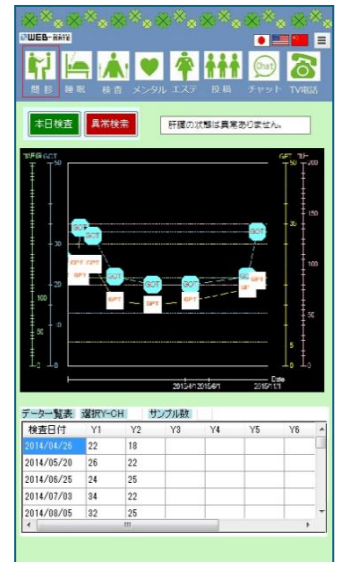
WEB-RATE

問診 睡眠 検査 メンタル エステ 投稿 チャット TV電話

Chat

本日検査 異常検索

肝臓の状態は異常ありません。

γ-GTP GOT
GPT TG

GOT GPT

2013年 2014年 2015年
Date

データー覧表 選択Y-CH サンプル数

| 検査日付 | Y1 | Y2 | Y3 | Y4 | Y5 | Y6 |
|---|---|---|---|---|---|---|
| 2014/04/26 | 22 | 18 | | | | |
| 2014/05/20 | 26 | 22 | | | | |
| 2014/06/25 | 24 | 25 | | | | |
| 2014/07/08 | 34 | 22 | | | | |
| 2014/08/05 | 32 | 25 | | | | |